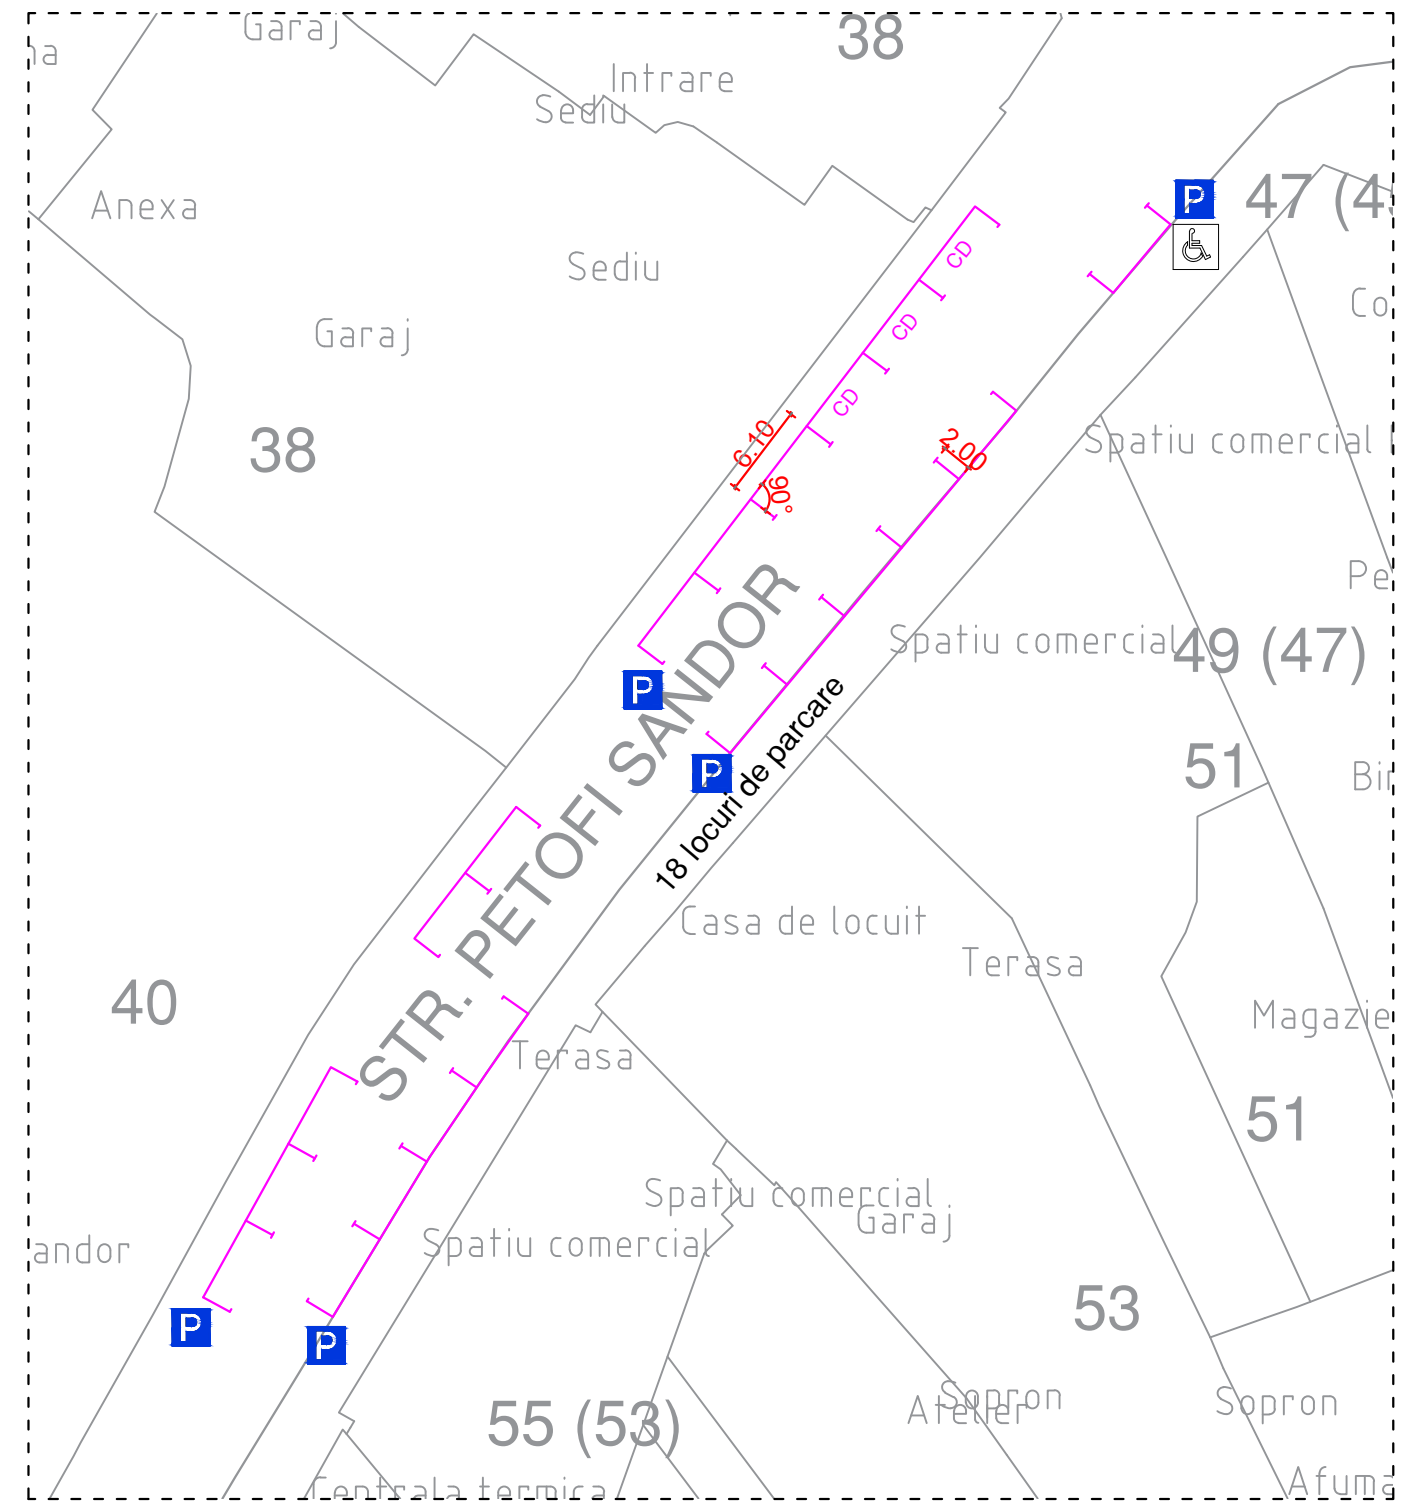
na
Garaj
38
Intrare
Sediu
Anexa
Sediu
Garaj
38
P
47 (4
Co
CD
CD
CD
6.10
90°
2.00
Spatiu comercial
Pe
STR. PETOFI SANDOR
P
Spatiu comercial
49 (47)
P
18 locuri de parcare
51
Bi
Casa de locuit
Terasa
40
Magazie
Terasa
51
Spatiu comercial
Garaj
andor
Spatiu comercial
P
P
53
55 (53)
Sopron
Atelier
Sopron
Centrala termica
Afuma